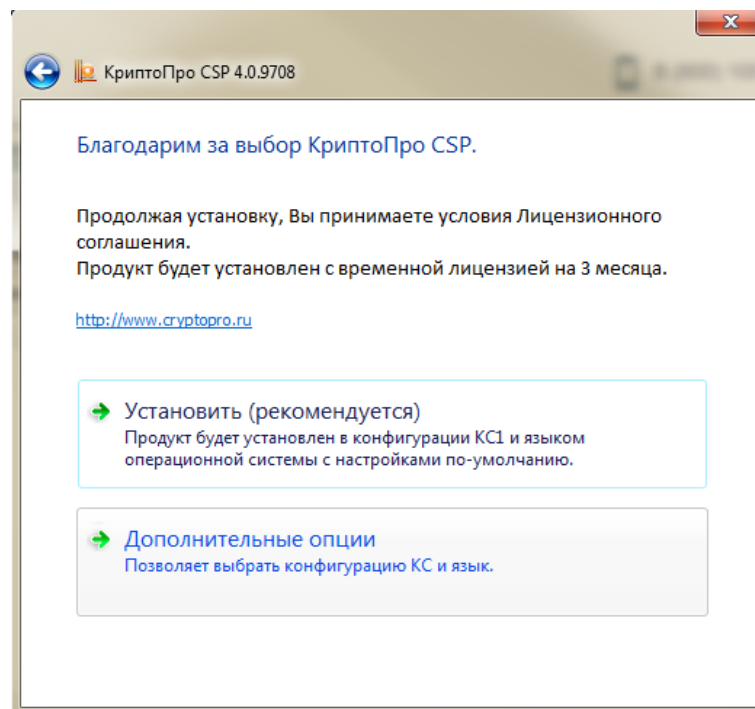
КриптоПро CSP 4.0.9708

Благодарим за выбор КриптоПро CSP.

Продолжая установку, Вы принимаете условия Лицензионного соглашения.
Продукт будет установлен с временной лицензией на 3 месяца.

http://www.cryptopro.ru

Установить (рекомендуется)
Продукт будет установлен в конфигурации КС1 и языком операционной системы с настройками по-умолчанию.

Дополнительные опции
Позволяет выбрать конфигурацию КС и язык.